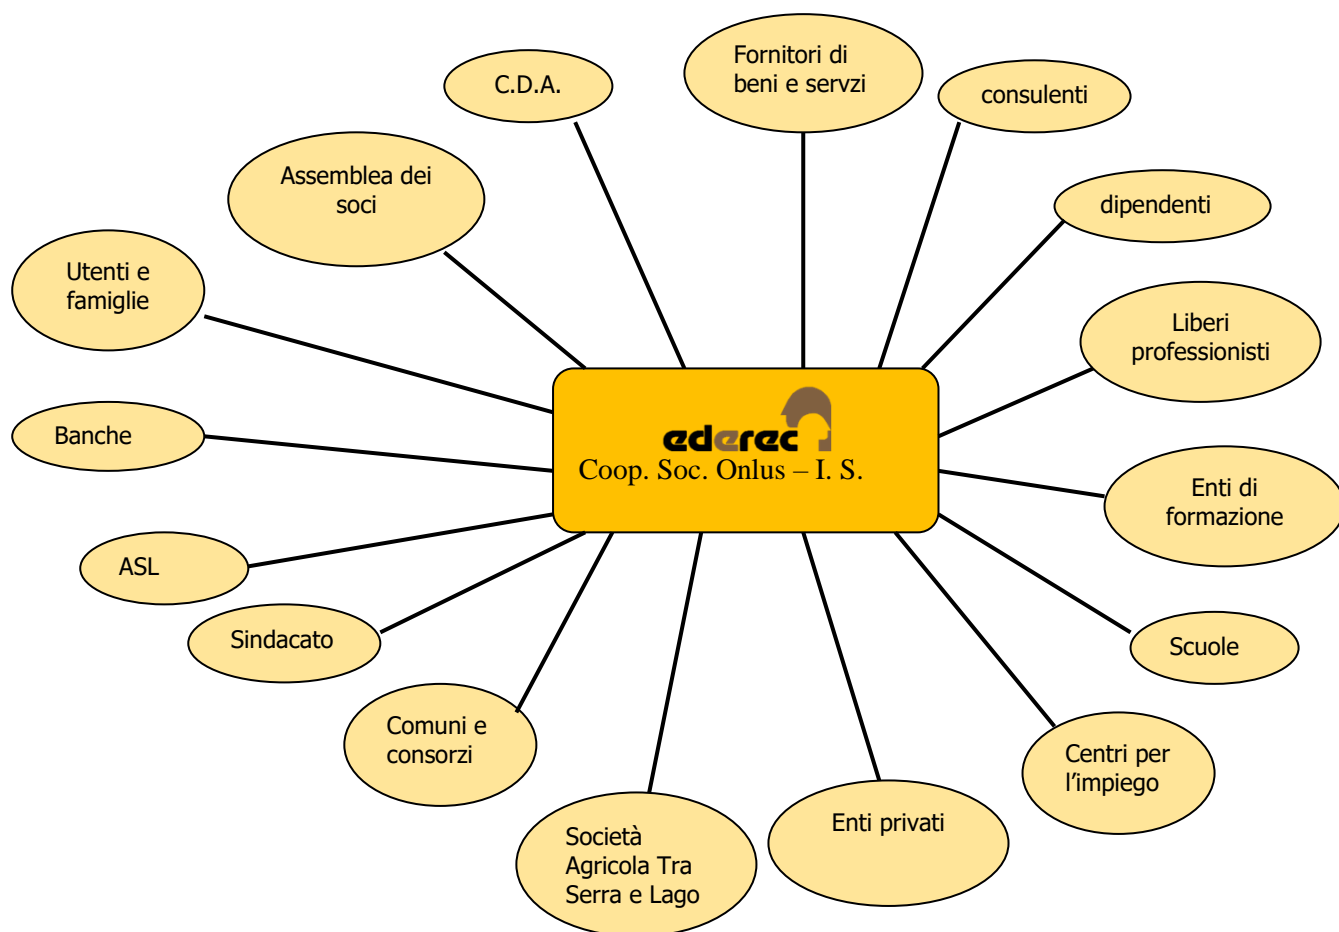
C.D.A.

Fornitori di beni e servzi

consulenti

Assemblea dei soci

dipendenti

Utenti e famiglie

Liberi professionisti

ederec
Coop. Soc. Onlus – I. S.

Banche

Enti di formazione

ASL

Sindacato

Scuole

Comuni e consorzi

Centri per l'impiego

Società Agricola Tra Serra e Lago

Enti privati